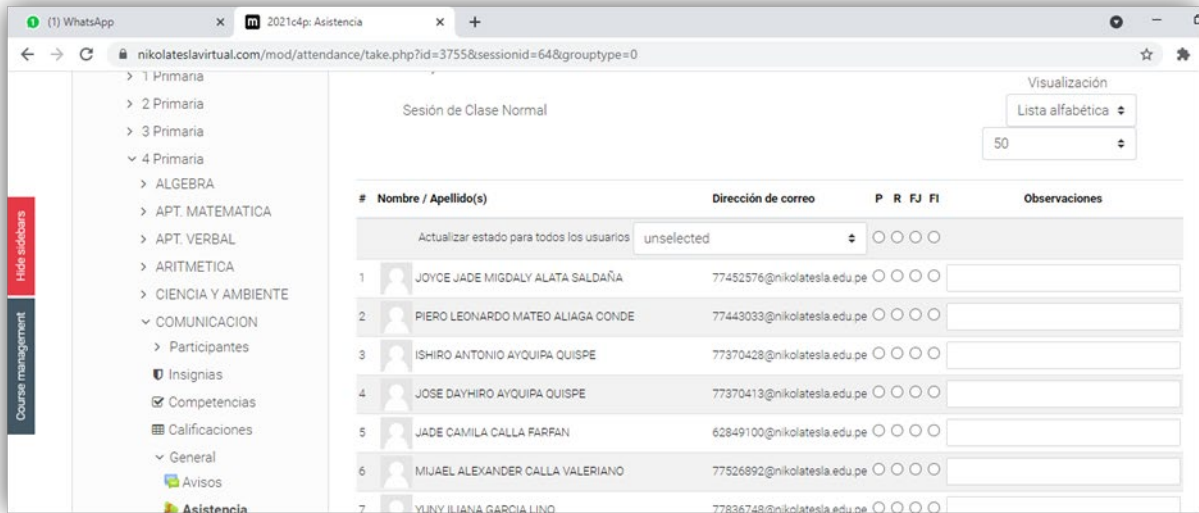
(1) WhatsApp × 2021c4p: Asistencia × +

nikolateslavirtual.com/mod/attendance/take.php?id=3755&sessionid=64&grouptype=0

> 1 Primaria
> 2 Primaria
> 3 Primaria
⌄ 4 Primaria
> ALGEBRA
> APT. MATEMATICA
> APT. VERBAL
> ARITMETICA
> CIENCIA Y AMBIENTE
⌄ COMUNICACION
> Participantes
Insignias
Competencias
Calificaciones
⌄ General
Avisos
Asistencia

Hide sidebars

Course management

Sesión de Clase Normal

Visualización
Lista alfabética
50

| # | Nombre / Apellido(s) | Dirección de correo | P R FJ FI | Observaciones |
|---|---|---|---|---|
| | Actualizar estado para todos los usuarios unselected | | | |
| 1 | JOYCE JADE MIGDALY ALATA SALDAÑA | 77452576@nikolatesla.edu.pe | | |
| 2 | PIERO LEONARDO MATEO ALIAGA CONDE | 77443033@nikolatesla.edu.pe | | |
| 3 | ISHIRO ANTONIO AYQUIPA QUISPE | 77370428@nikolatesla.edu.pe | | |
| 4 | JOSE DAYHIRO AYQUIPA QUISPE | 77370413@nikolatesla.edu.pe | | |
| 5 | JADE CAMILA CALLA FARFAN | 62849100@nikolatesla.edu.pe | | |
| 6 | MIJAEL ALEXANDER CALLA VALERIANO | 77526892@nikolatesla.edu.pe | | |
| 7 | YUNY ILIANA GARCIA LINO | 77836748@nikolatesla.edu.pe | | |